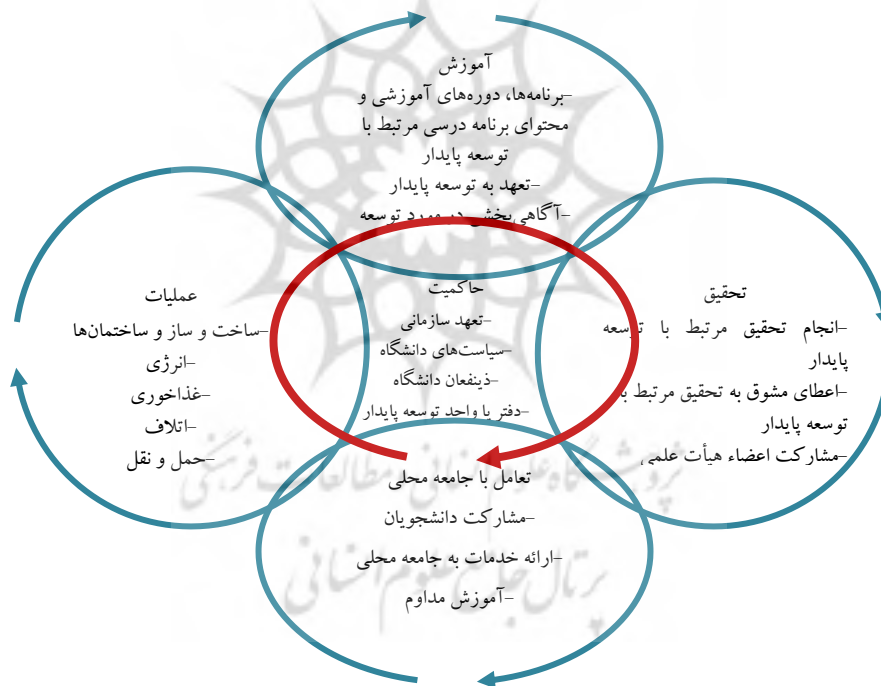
آموزش
-برنامه‌ها، دوره‌های آموزشی و محتوای برنامه درسی مرتبط با توسعه پایدار
-تعهد به توسعه پایدار
-آگاهی بخشی در مورد توسعه

عملیات
-ساخت و ساز و ساختمان‌ها
-انرژی
-غذاخوری
-اتلاف
-حمل و نقل

حاکمیت
-تعهد سازمانی
-سیاست‌های دانشگاه
-ذینفعان دانشگاه
-دفتر یا واحد توسعه پایدار

تحقیق
-انجام تحقیق مرتبط با توسعه پایدار
-اعطای مشوق به تحقیق مرتبط با توسعه پایدار
-مشارکت اعضاء هیأت علمی

تعامل با جامعه محلی
-مشارکت دانشجویان
-ارائه خدمات به جامعه محلی
-آموزش مداوم